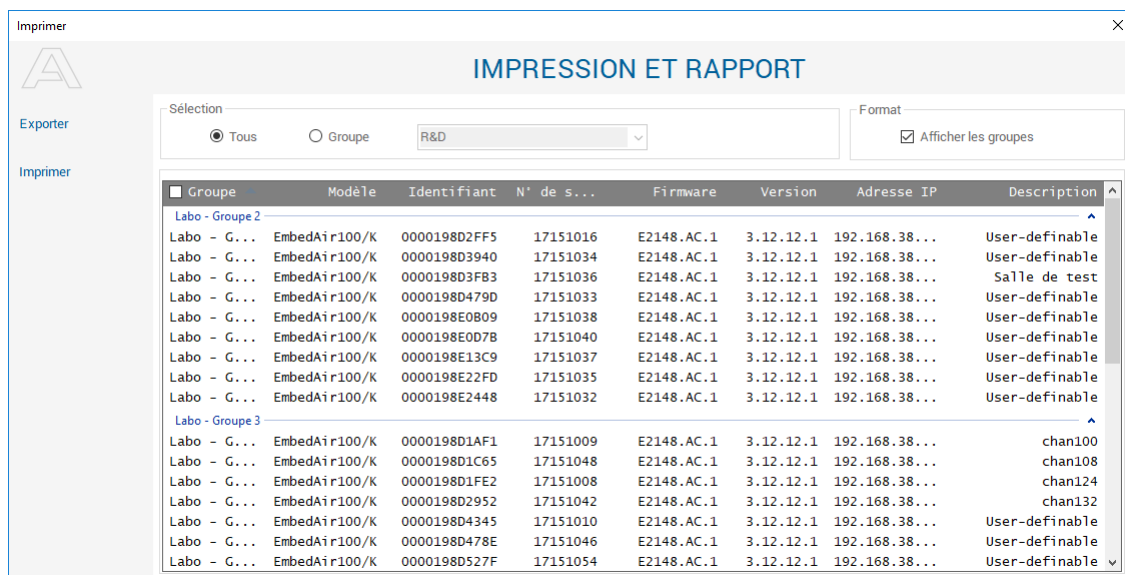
Imprimer

IMPRESSION ET RAPPORT

Exporter

Imprimer

Sélection
Tous
Groupe
R&D

Format
Afficher les groupes

| Groupe | Modèle | Identifiant | N° de s... | Firmware | Version | Adresse IP | Description |
|---|---|---|---|---|---|---|---|
| Labo - Groupe 2 | | | | | | | |
| Labo - G... | EmbedAir100/K | 0000198D2FF5 | 17151016 | E2148.AC.1 | 3.12.12.1 | 192.168.38... | User-definable |
| Labo - G... | EmbedAir100/K | 0000198D3940 | 17151034 | E2148.AC.1 | 3.12.12.1 | 192.168.38... | User-definable |
| Labo - G... | EmbedAir100/K | 0000198D3FB3 | 17151036 | E2148.AC.1 | 3.12.12.1 | 192.168.38... | Salle de test |
| Labo - G... | EmbedAir100/K | 0000198D479D | 17151033 | E2148.AC.1 | 3.12.12.1 | 192.168.38... | User-definable |
| Labo - G... | EmbedAir100/K | 0000198E0B09 | 17151038 | E2148.AC.1 | 3.12.12.1 | 192.168.38... | User-definable |
| Labo - G... | EmbedAir100/K | 0000198E0D7B | 17151040 | E2148.AC.1 | 3.12.12.1 | 192.168.38... | User-definable |
| Labo - G... | EmbedAir100/K | 0000198E13C9 | 17151037 | E2148.AC.1 | 3.12.12.1 | 192.168.38... | User-definable |
| Labo - G... | EmbedAir100/K | 0000198E22FD | 17151035 | E2148.AC.1 | 3.12.12.1 | 192.168.38... | User-definable |
| Labo - G... | EmbedAir100/K | 0000198E2448 | 17151032 | E2148.AC.1 | 3.12.12.1 | 192.168.38... | User-definable |
| Labo - Groupe 3 | | | | | | | |
| Labo - G... | EmbedAir100/K | 0000198D1AF1 | 17151009 | E2148.AC.1 | 3.12.12.1 | 192.168.38... | chan100 |
| Labo - G... | EmbedAir100/K | 0000198D1C65 | 17151048 | E2148.AC.1 | 3.12.12.1 | 192.168.38... | chan108 |
| Labo - G... | EmbedAir100/K | 0000198D1FE2 | 17151008 | E2148.AC.1 | 3.12.12.1 | 192.168.38... | chan124 |
| Labo - G... | EmbedAir100/K | 0000198D2952 | 17151042 | E2148.AC.1 | 3.12.12.1 | 192.168.38... | chan132 |
| Labo - G... | EmbedAir100/K | 0000198D4345 | 17151010 | E2148.AC.1 | 3.12.12.1 | 192.168.38... | User-definable |
| Labo - G... | EmbedAir100/K | 0000198D478E | 17151046 | E2148.AC.1 | 3.12.12.1 | 192.168.38... | User-definable |
| Labo - G... | EmbedAir100/K | 0000198D527F | 17151054 | E2148.AC.1 | 3.12.12.1 | 192.168.38... | User-definable |